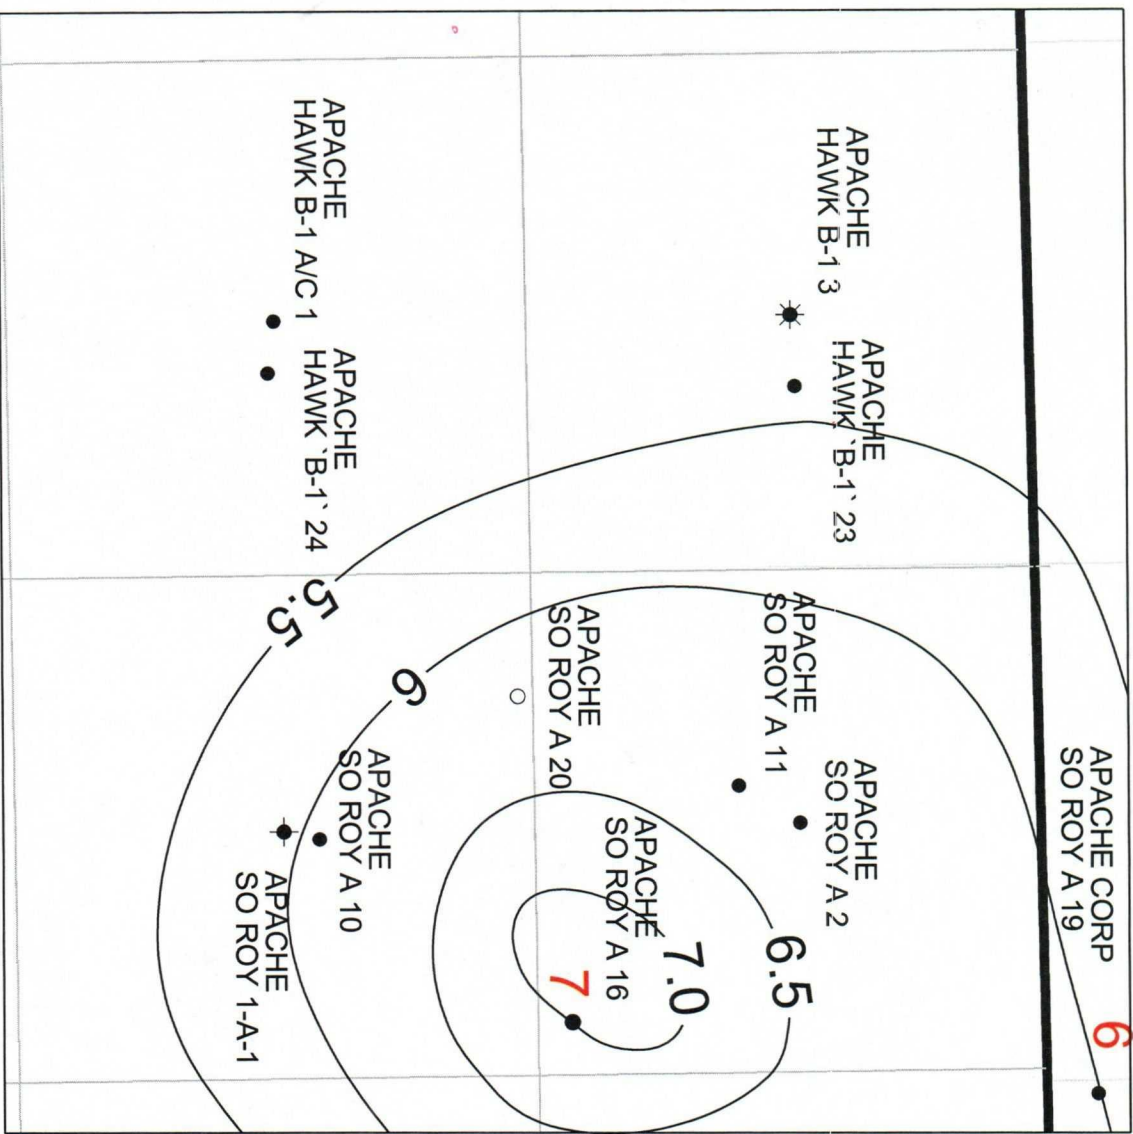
APACHE
HAWK B-1 3

APACHE
HAWK B-1 A/C 1

APACHE
HAWK 'B-1' 23

APACHE
HAWK 'B-1' 24

5.5

6

APACHE
SO ROY A 11

APACHE
SO ROY A 20

APACHE
SO ROY A 2

APACHE CORP
SO ROY A 19

APACHE
SO ROY A 10

APACHE
SO ROY A 16

APACHE
SO ROY 1-A-1

6.5

7.0

7

6